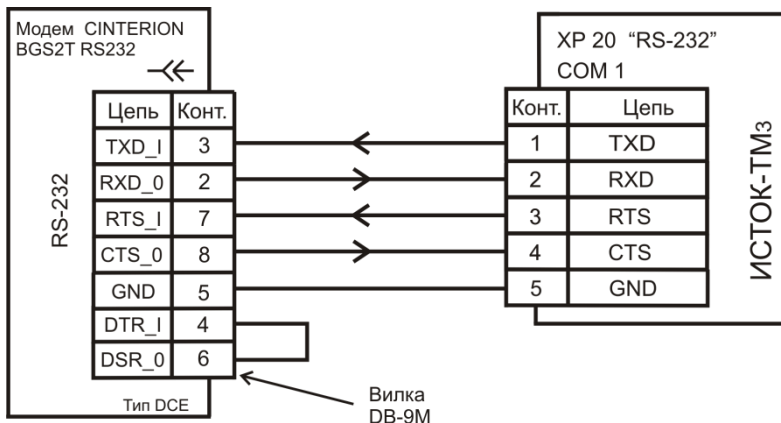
Модем CINTERION BGS2T RS232

RS-232

| Цепь | Конт. |
|---|---|
| TXD_I | 3 |
| RXD_0 | 2 |
| RTS_I | 7 |
| CTS_0 | 8 |
| GND | 5 |
| DTR_I | 4 |
| DSR_0 | 6 |

Тип DCE

Вилка DB-9M

XP 20 “RS-232”
COM 1

| Конт. | Цепь |
|---|---|
| 1 | TXD |
| 2 | RXD |
| 3 | RTS |
| 4 | CTS |
| 5 | GND |

ИСТОК-ТМ3